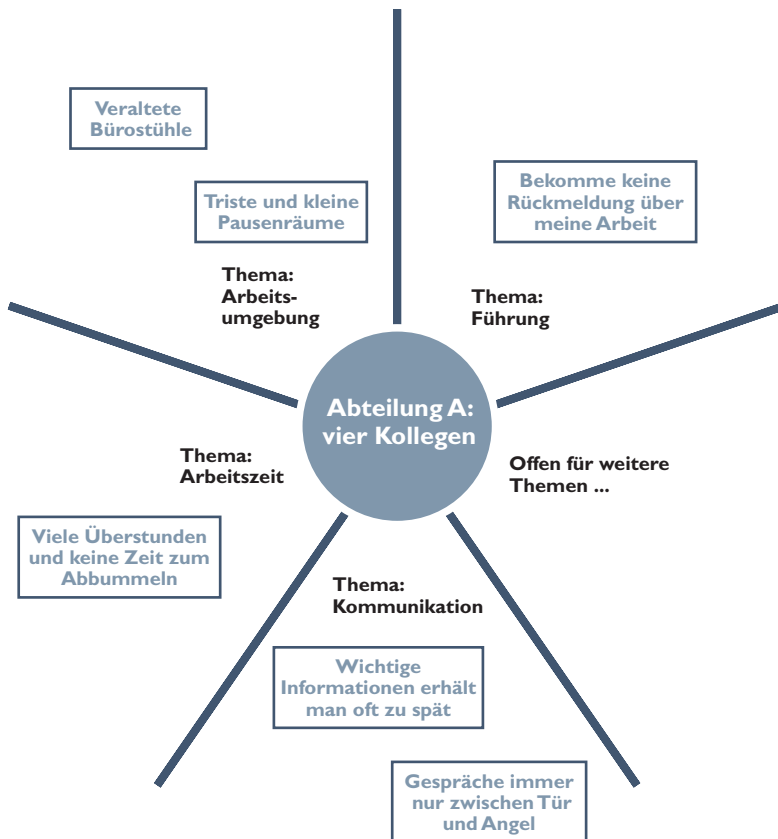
Veraltete Bürostühle

Triste und kleine Pausenräume

Thema: Arbeitsumgebung

Bekomme keine Rückmeldung über meine Arbeit

Thema: Führung

Abteilung A: vier Kollegen

Thema: Arbeitszeit

Offen für weitere Themen ...

Viele Überstunden und keine Zeit zum Abbummeln

Thema: Kommunikation

Wichtige Informationen erhält man oft zu spät

Gespräche immer nur zwischen Tür und Angel